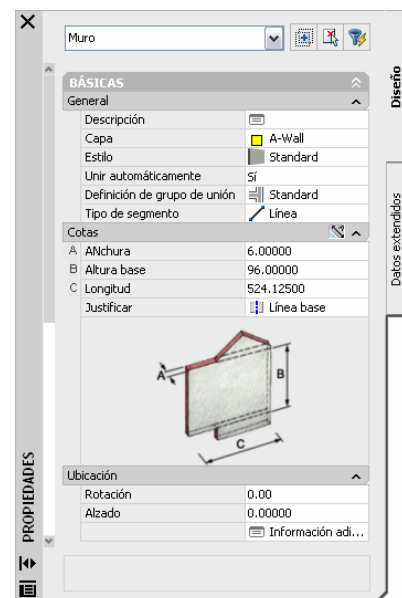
Muro

BÁSICAS

General

| | |
|---|---|
| Descripción | |
| Capa | A-Wall |
| Estilo | Standard |
| Unir automáticamente | Sí |
| Definición de grupo de unión | Standard |
| Tipo de segmento | Línea |

Cotas

| | | |
|---|---|---|
| A | ANchura | 6.00000 |
| B | Altura base | 96.00000 |
| C | Longitud | 524.12500 |
| | Justificar | Línea base |

A
B
C

Ubicación

| | |
|---|---|
| Rotación | 0.00 |
| Alzado | 0.00000 |
| | Información adi... |

Diseño

Datos extendidos

PROPIEDADES